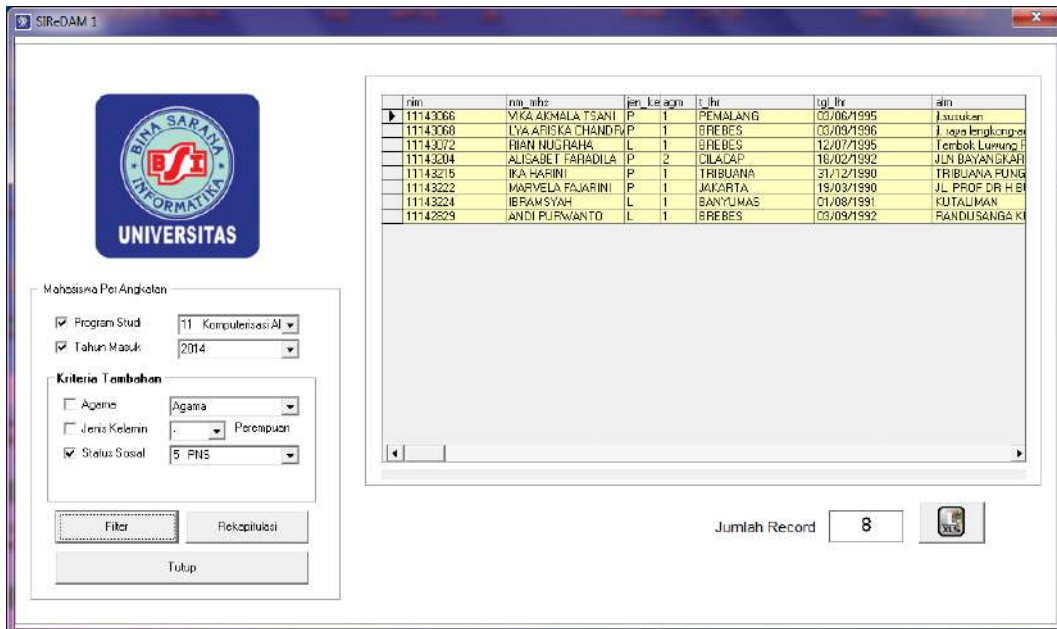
SIReDAM 1

BINA SARANA INFORMATIKA
BSI
UNIVERSITAS

| nim | nm_mhs | jen_kel | agm | t_lhr | tgl_lhr | alm |
|---|---|---|---|---|---|---|
| 11143066 | VIKA AKMALA TSANI | P | 1 | PEMALANG | 03/06/1995 | jl.suzukan |
| 11143068 | LYA ARISKA CHANDRA | P | 1 | BREBES | 03/09/1996 | jl. raya lengkong-e |
| 11143072 | RIAN NUGRAHA | L | 1 | BREBES | 12/07/1995 | Tembok Luwung R |
| 11143204 | ALISABET FARADILA | P | 2 | CILACAP | 18/02/1992 | JLN BAYANGKAR |
| 11143215 | IKA HARINI | P | 1 | TRIBUANA | 31/12/1990 | TRIBUANA PUNG |
| 11143222 | MARVELA FAJARINI | P | 1 | JAKARTA | 19/03/1990 | JL. PROF DR H B |
| 11143224 | IBRAMSYAH | L | 1 | BANYUMAS | 01/08/1991 | KUTALIMAN |
| 11142829 | ANDI PURWANTO | L | 1 | BREBES | 03/09/1992 | RANDUSANGA K |

Mahasiswa Per Angkatan
Program Studi 11 Komputerisasi Al
Tahun Masuk 2014
Kriteria Tambahan
Agama Agama
Jenis Kelamin . Perempuan
Status Sosial 5 PNS

Filter
Rekapitulasi
Tutup

Jumlah Record 8
XLS